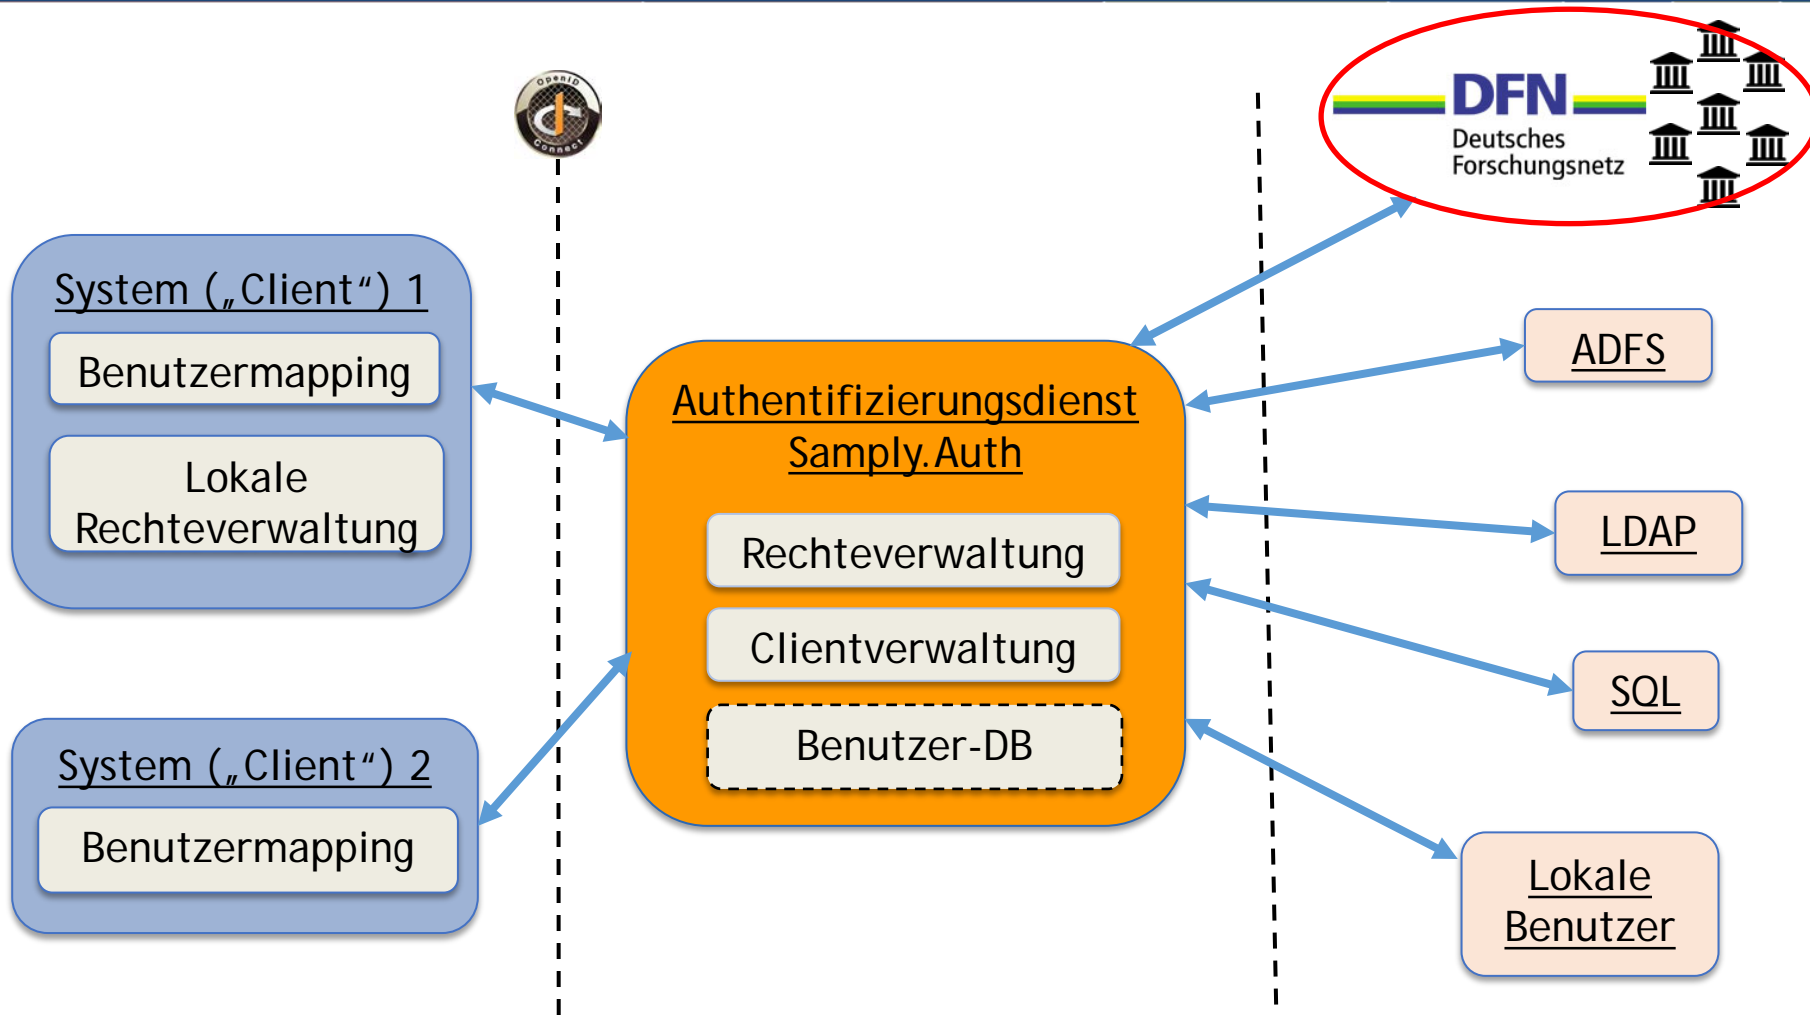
OpenID Connect

DFN
Deutsches Forschungsnetz

System („Client“) 1

Benutzermapping

Lokale Rechteverwaltung

Authentifizierungsdienst Samply.Auth

Rechteverwaltung

Clientverwaltung

Benutzer-DB

System („Client“) 2

Benutzermapping

ADFS

LDAP

SQL

Lokale Benutzer